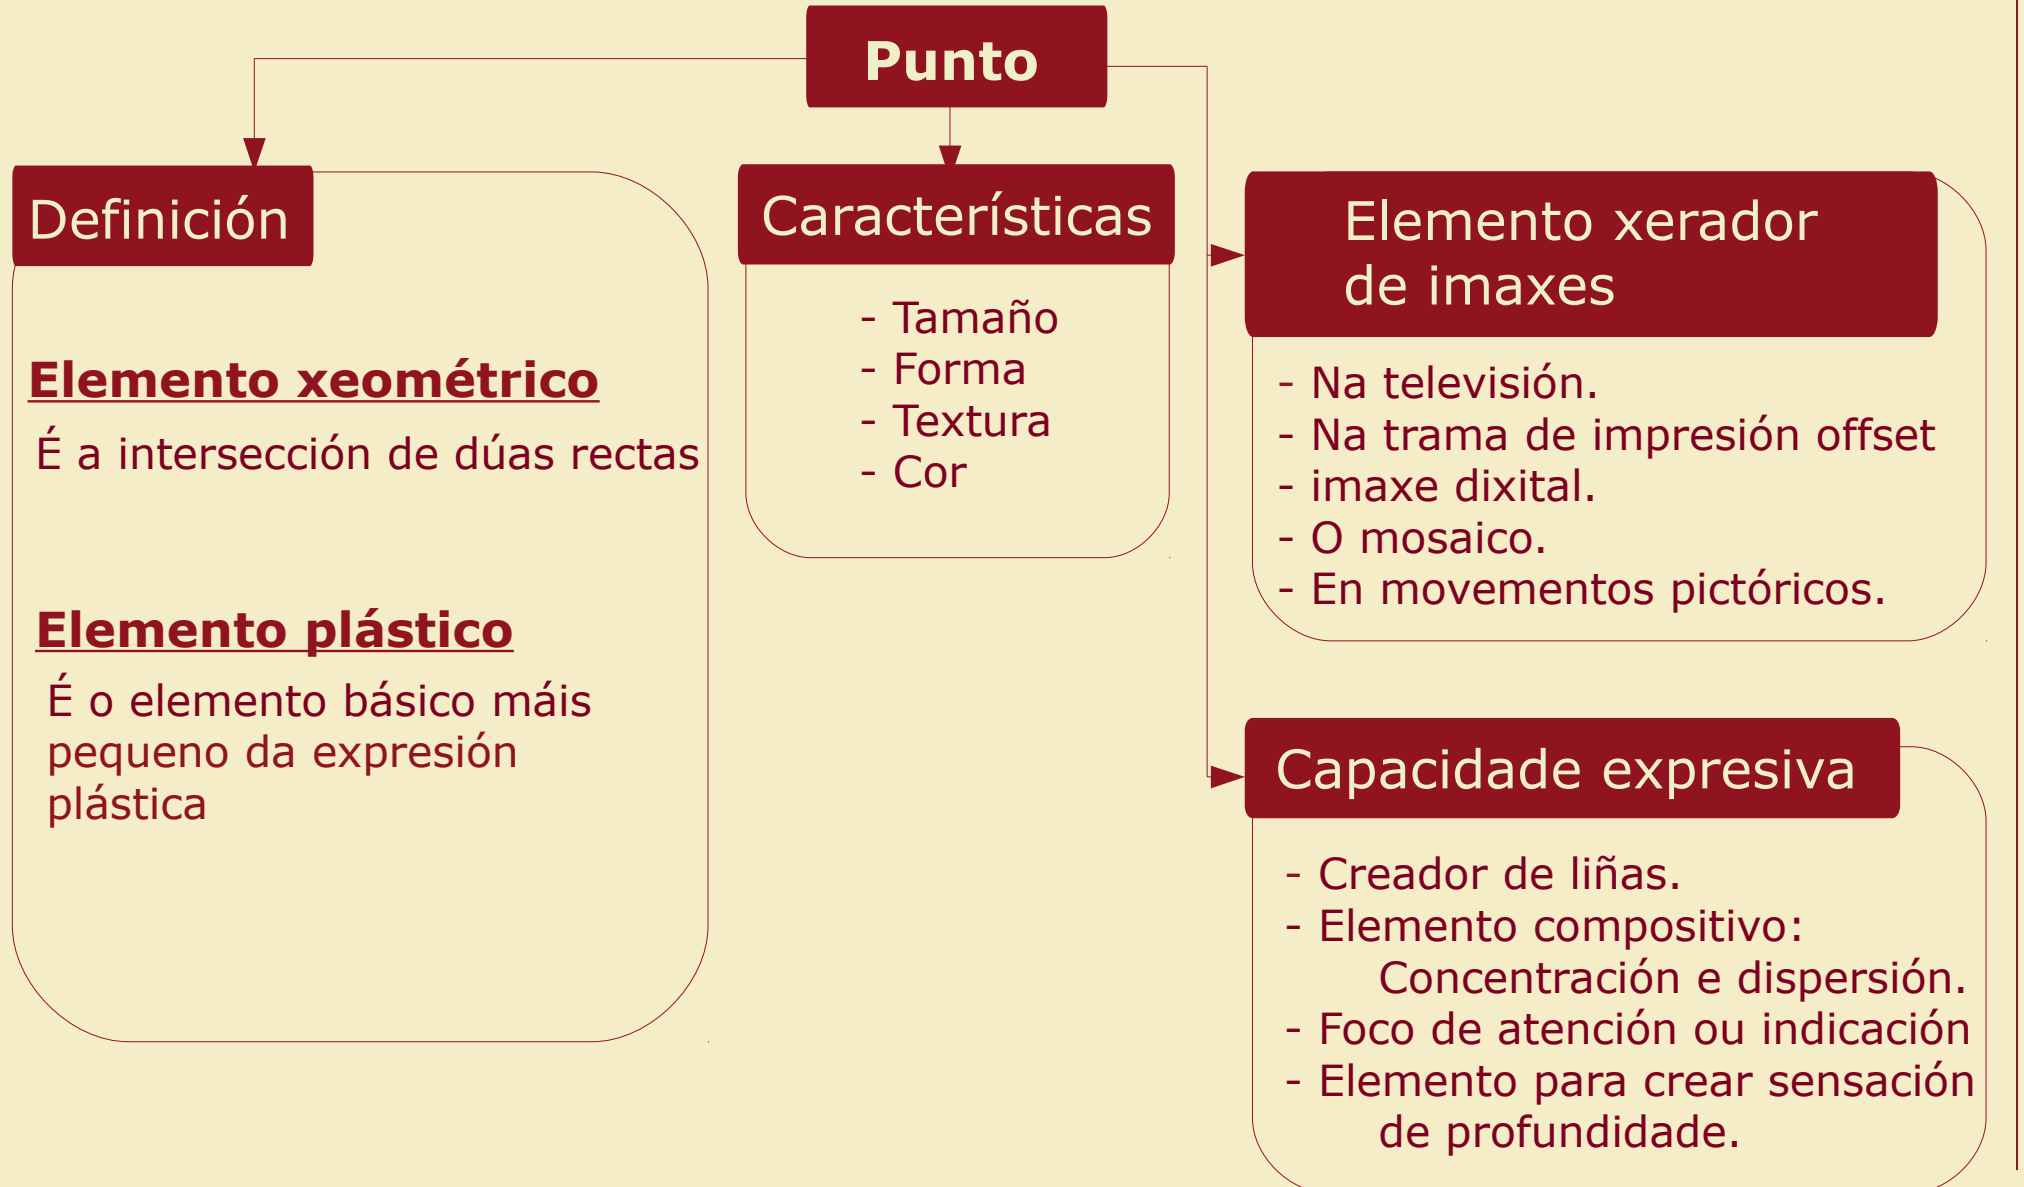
Punto

Definición

Elemento xeométrico

É a intersección de dúas rectas

Elemento plástico

É o elemento básico máis pequeno da expresión plástica

Características

- Tamaño
- Forma
- Textura
- Cor

Elemento xerador de imaxes

- Na televisión.
- Na trama de impresión offset
- imaxe dixital.
- O mosaico.
- En movementos pictóricos.

Capacidade expresiva

- Creador de liñas.
- Elemento compositivo: Concentración e dispersión.
- Foco de atención ou indicación
- Elemento para crear sensación de profundidade.